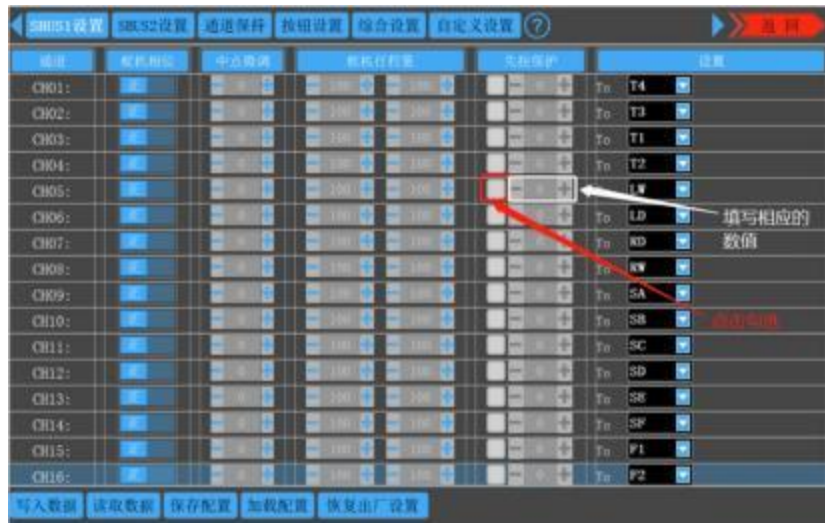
SBUS1设置 SBUS2设置 通道保持 按钮设置 综合设置 自定义设置 ?

返回

| 通道 | 舵机相位 | 中点微调 | 舵机行程量 | | 失控保护 | 设置 |
|---|---|---|---|---|---|---|
| CH01: | 正 | 0 | 100 | 100 | 0 | To T4 |
| CH02: | 正 | 0 | 100 | 100 | 0 | To T3 |
| CH03: | 正 | 0 | 100 | 100 | 0 | To T1 |
| CH04: | 正 | 0 | 100 | 100 | 0 | To T2 |
| CH05: | 正 | 0 | 100 | 100 | 0 | To LW |
| CH06: | 正 | 0 | 100 | 100 | 0 | To LD |
| CH07: | 正 | 0 | 100 | 100 | 0 | To RD |
| CH08: | 正 | 0 | 100 | 100 | 0 | To RW |
| CH09: | 正 | 0 | 100 | 100 | 0 | To SA |
| CH10: | 正 | 0 | 100 | 100 | 0 | To SB |
| CH11: | 正 | 0 | 100 | 100 | 0 | To SC |
| CH12: | 正 | 0 | 100 | 100 | 0 | To SD |
| CH13: | 正 | 0 | 100 | 100 | 0 | To SE |
| CH14: | 正 | 0 | 100 | 100 | 0 | To SF |
| CH15: | 正 | 0 | 100 | 100 | 0 | To F1 |
| CH16: | 正 | 0 | 100 | 100 | 0 | To F2 |

填写相应的数值

点击勾选

写入数据 读取数据 保存配置 加载配置 恢复出厂设置